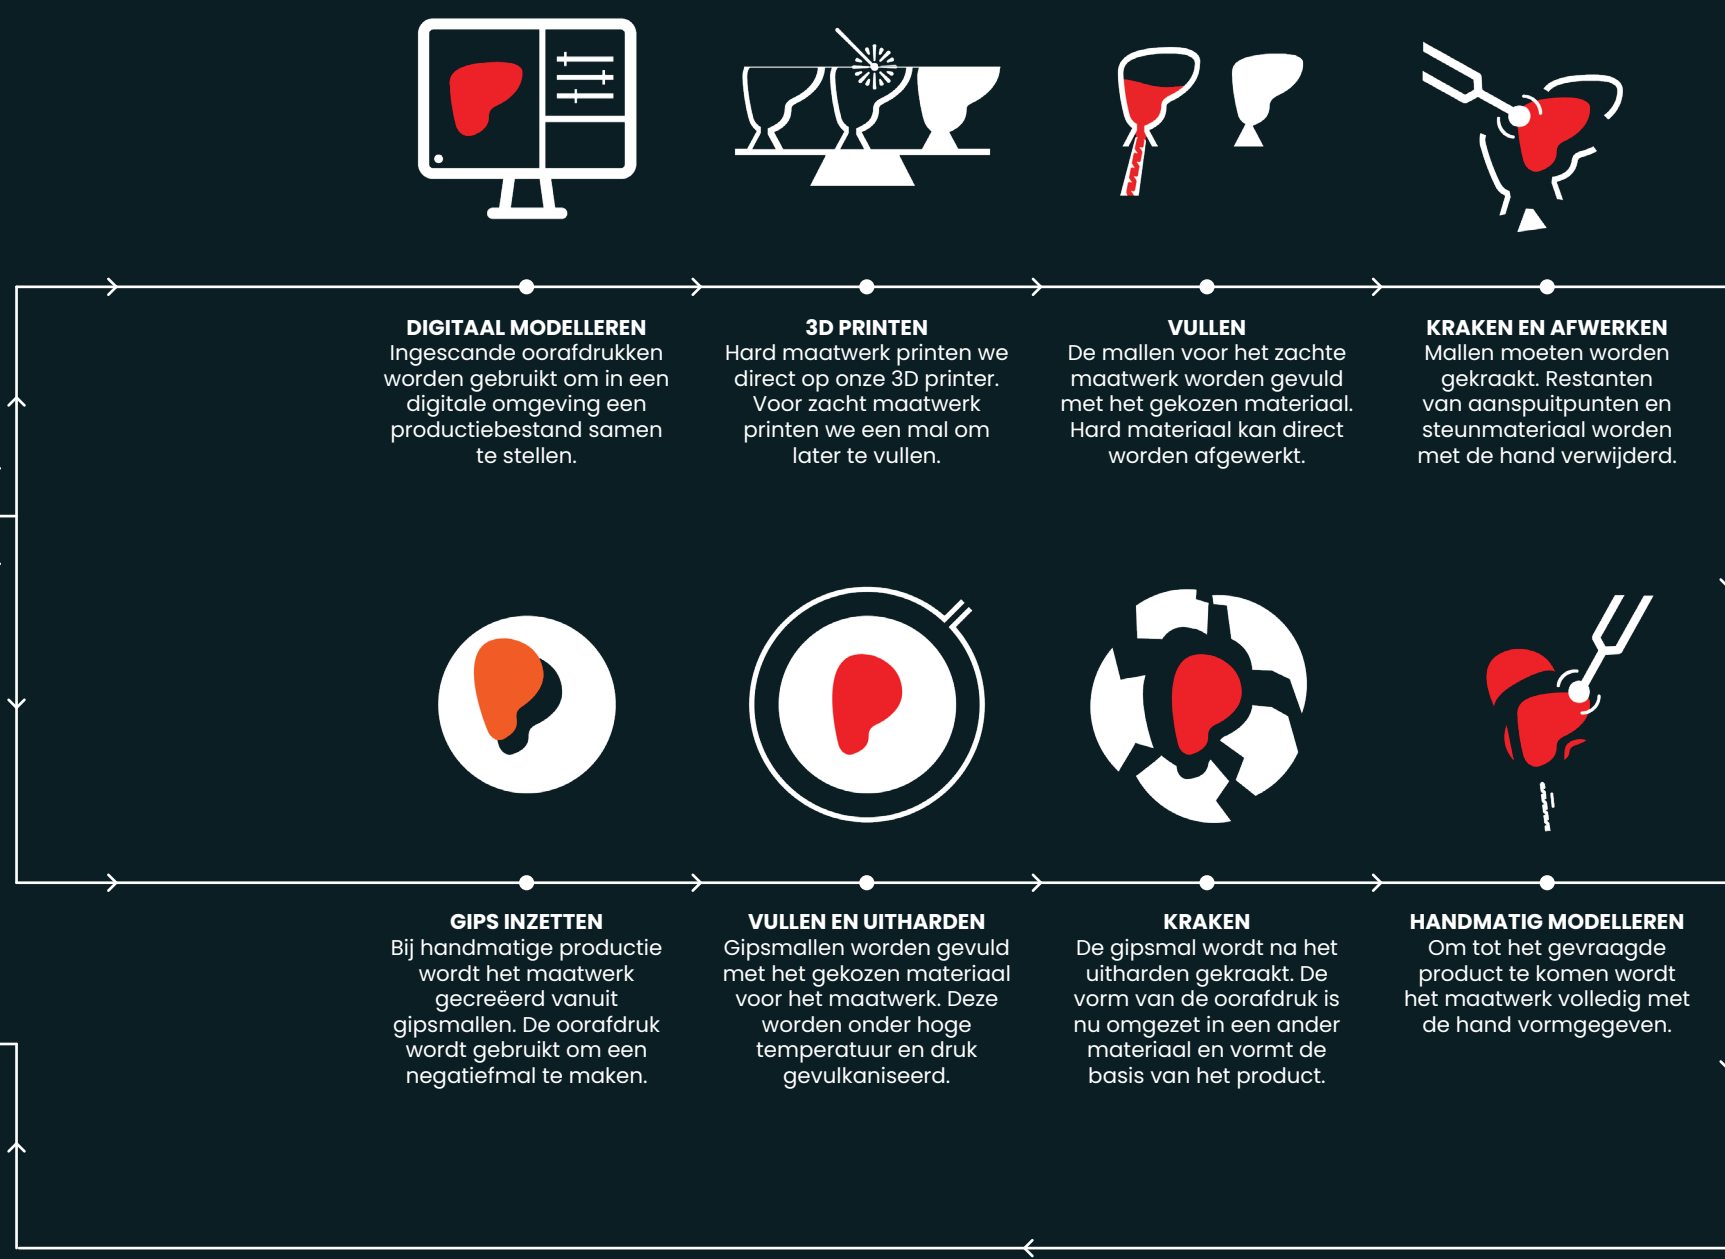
DIGITAAL MODELLEREN
Ingescande oorafdrukken worden gebruikt om in een digitale omgeving een productiebestand samen te stellen.

3D PRINTEN
Hard maatwerk printen we direct op onze 3D printer. Voor zacht maatwerk printen we een mal om later te vullen.

VULLEN
De mallen voor het zachte maatwerk worden gevuld met het gekozen materiaal. Hard materiaal kan direct worden afgewerkt.

KRAKEN EN AFWERKEN
Mallen moeten worden gekraakt. Restanten van aanspuitpunten en steunmateriaal worden met de hand verwijderd.

GIPS INZETTEN
Bij handmatige productie wordt het maatwerk gecreëerd vanuit gipsmallen. De oorafdruk wordt gebruikt om een negatiefmal te maken.

VULLEN EN UITHARDEN
Gipsmallen worden gevuld met het gekozen materiaal voor het maatwerk. Deze worden onder hoge temperatuur en druk gevulkaniseerd.

KRAKEN
De gipsmal wordt na het uitharden gekraakt. De vorm van de oorafdruk is nu omgezet in een ander materiaal en vormt de basis van het product.

HANDMATIG MODELLEREN
Om tot het gevraagde product te komen wordt het maatwerk volledig met de hand vormgegeven.